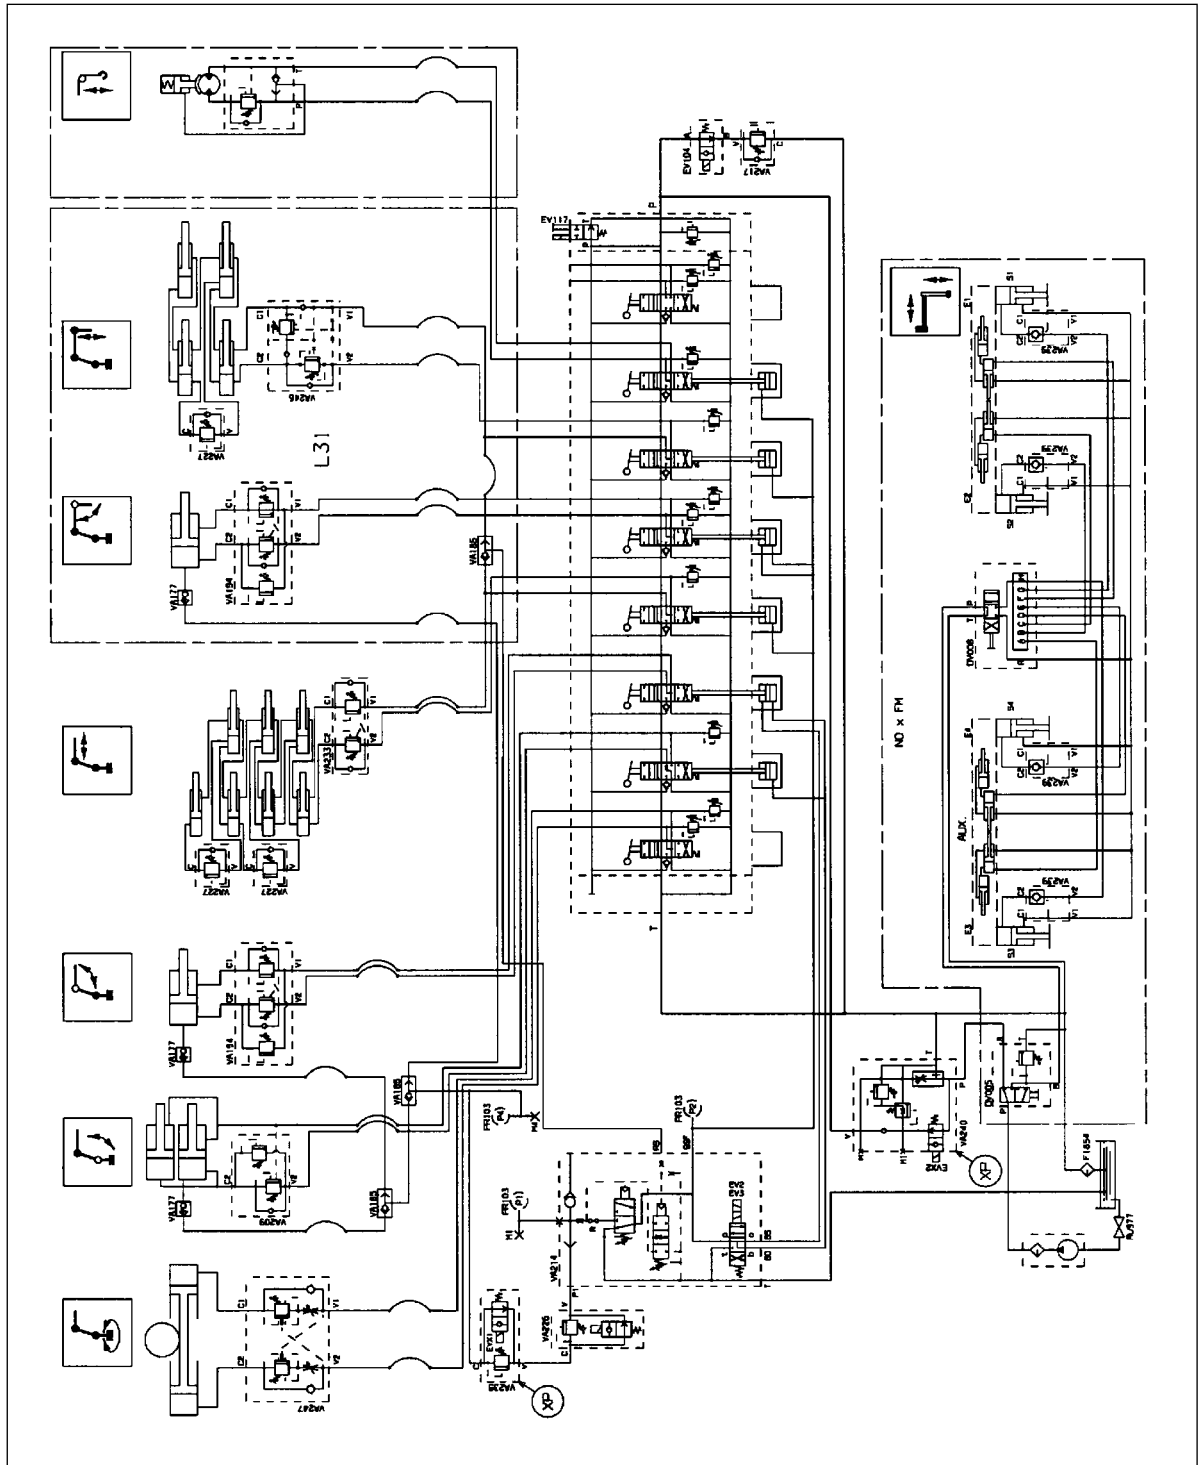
EV104
VA217
EV117
VA246
VA227
L31
VA194
VA177
VA185
VA233
VA227
VA227
VA194
VA177
VA185
VA209
VA177
VA185
VA247
FR103
FR103
FR103
VA214
VA226
VA219
EV1
EV2
EV3
XP
XP
VA240
EV3
DV005
F1654
AL977
NO x FM
DV006
VA239
VA239
VA239
VA239
AUX.